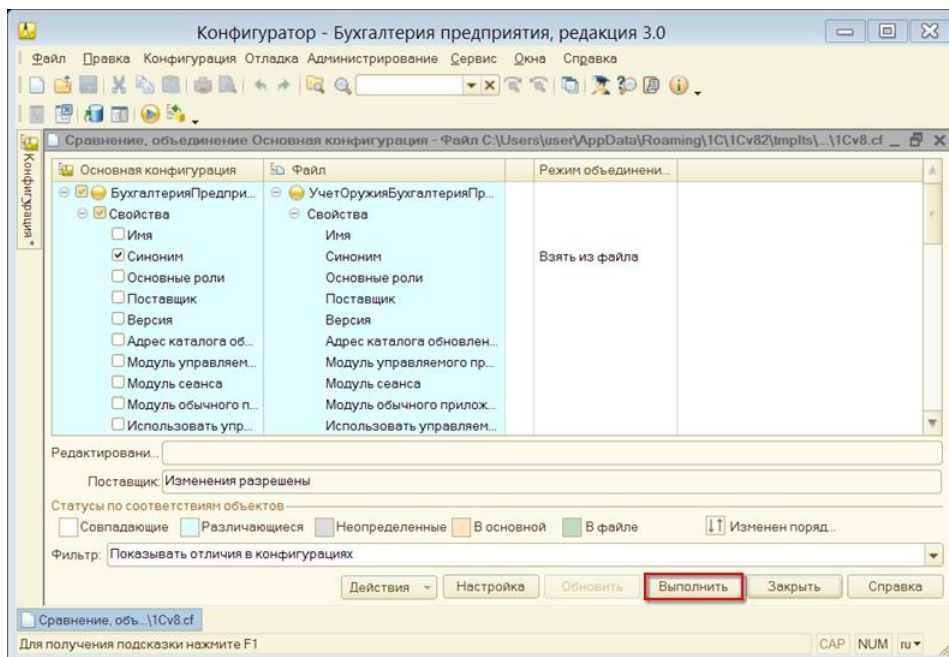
Конфигуратор - Бухгалтерия предприятия, редакция 3.0

Файл Правка Конфигурация Отладка Администрирование Сервис Окна Справка

Конфигурация

Сравнение, объединение Основная конфигурация - Файл C:\Users\user\AppData\Roaming\1C\1Cv82\tmplts\...\1Cv8.cf

| Основная конфигурация | Файл | Режим объединени... |
|---|---|---|
| БухгалтерияПредпри... | УчетОружияБухгалтерияПр... | |
| Свойства | Свойства | |
| Имя | Имя | |
| Синоним | Синоним | Взять из файла |
| Основные роли | Основные роли | |
| Поставщик | Поставщик | |
| Версия | Версия | |
| Адрес каталога об... | Адрес каталога обновлен... | |
| Модуль управляем... | Модуль управляемого пр... | |
| Модуль сеанса | Модуль сеанса | |
| Модуль обычного п... | Модуль обычного прилож... | |
| Использовать упр... | Использовать управляем... | |

Редактировани...

Поставщик: Изменения разрешены

Статусы по соответствиям объектов

Совпадающие Различающиеся Неопределенные В основной В файле Изменен поряд...

Фильтр: Показывать отличия в конфигурациях

Действия Настройка Обновить Выполнить Закрыть Справка

Сравнение, объ...\1Cv8.cf

Для получения подсказки нажмите F1

CAP NUM ru